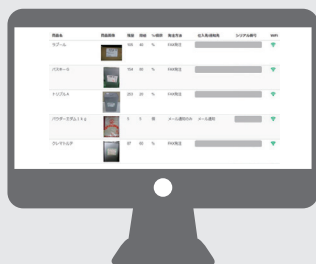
| 商品名 | 商品画像 | 現量 | 閾値 | %表示 | 発注方法 | 仕入先/担当先 | シリアル番号 | WiFi |
|---|---|---|---|---|---|---|---|---|
| ラブール | | 105 | 40 | % | FAX発注 | | | |
| パスタール | | 104 | 30 | % | FAX発注 | | | |
| トリプルA | | 263 | 20 | % | FAX発注 | | | |
| パウダースプレミム | | 3 | 3 | 個 | メール送信のみ | メール送信 | | |
| クレタトルテ | | 37 | 60 | % | FAX発注 | | | |